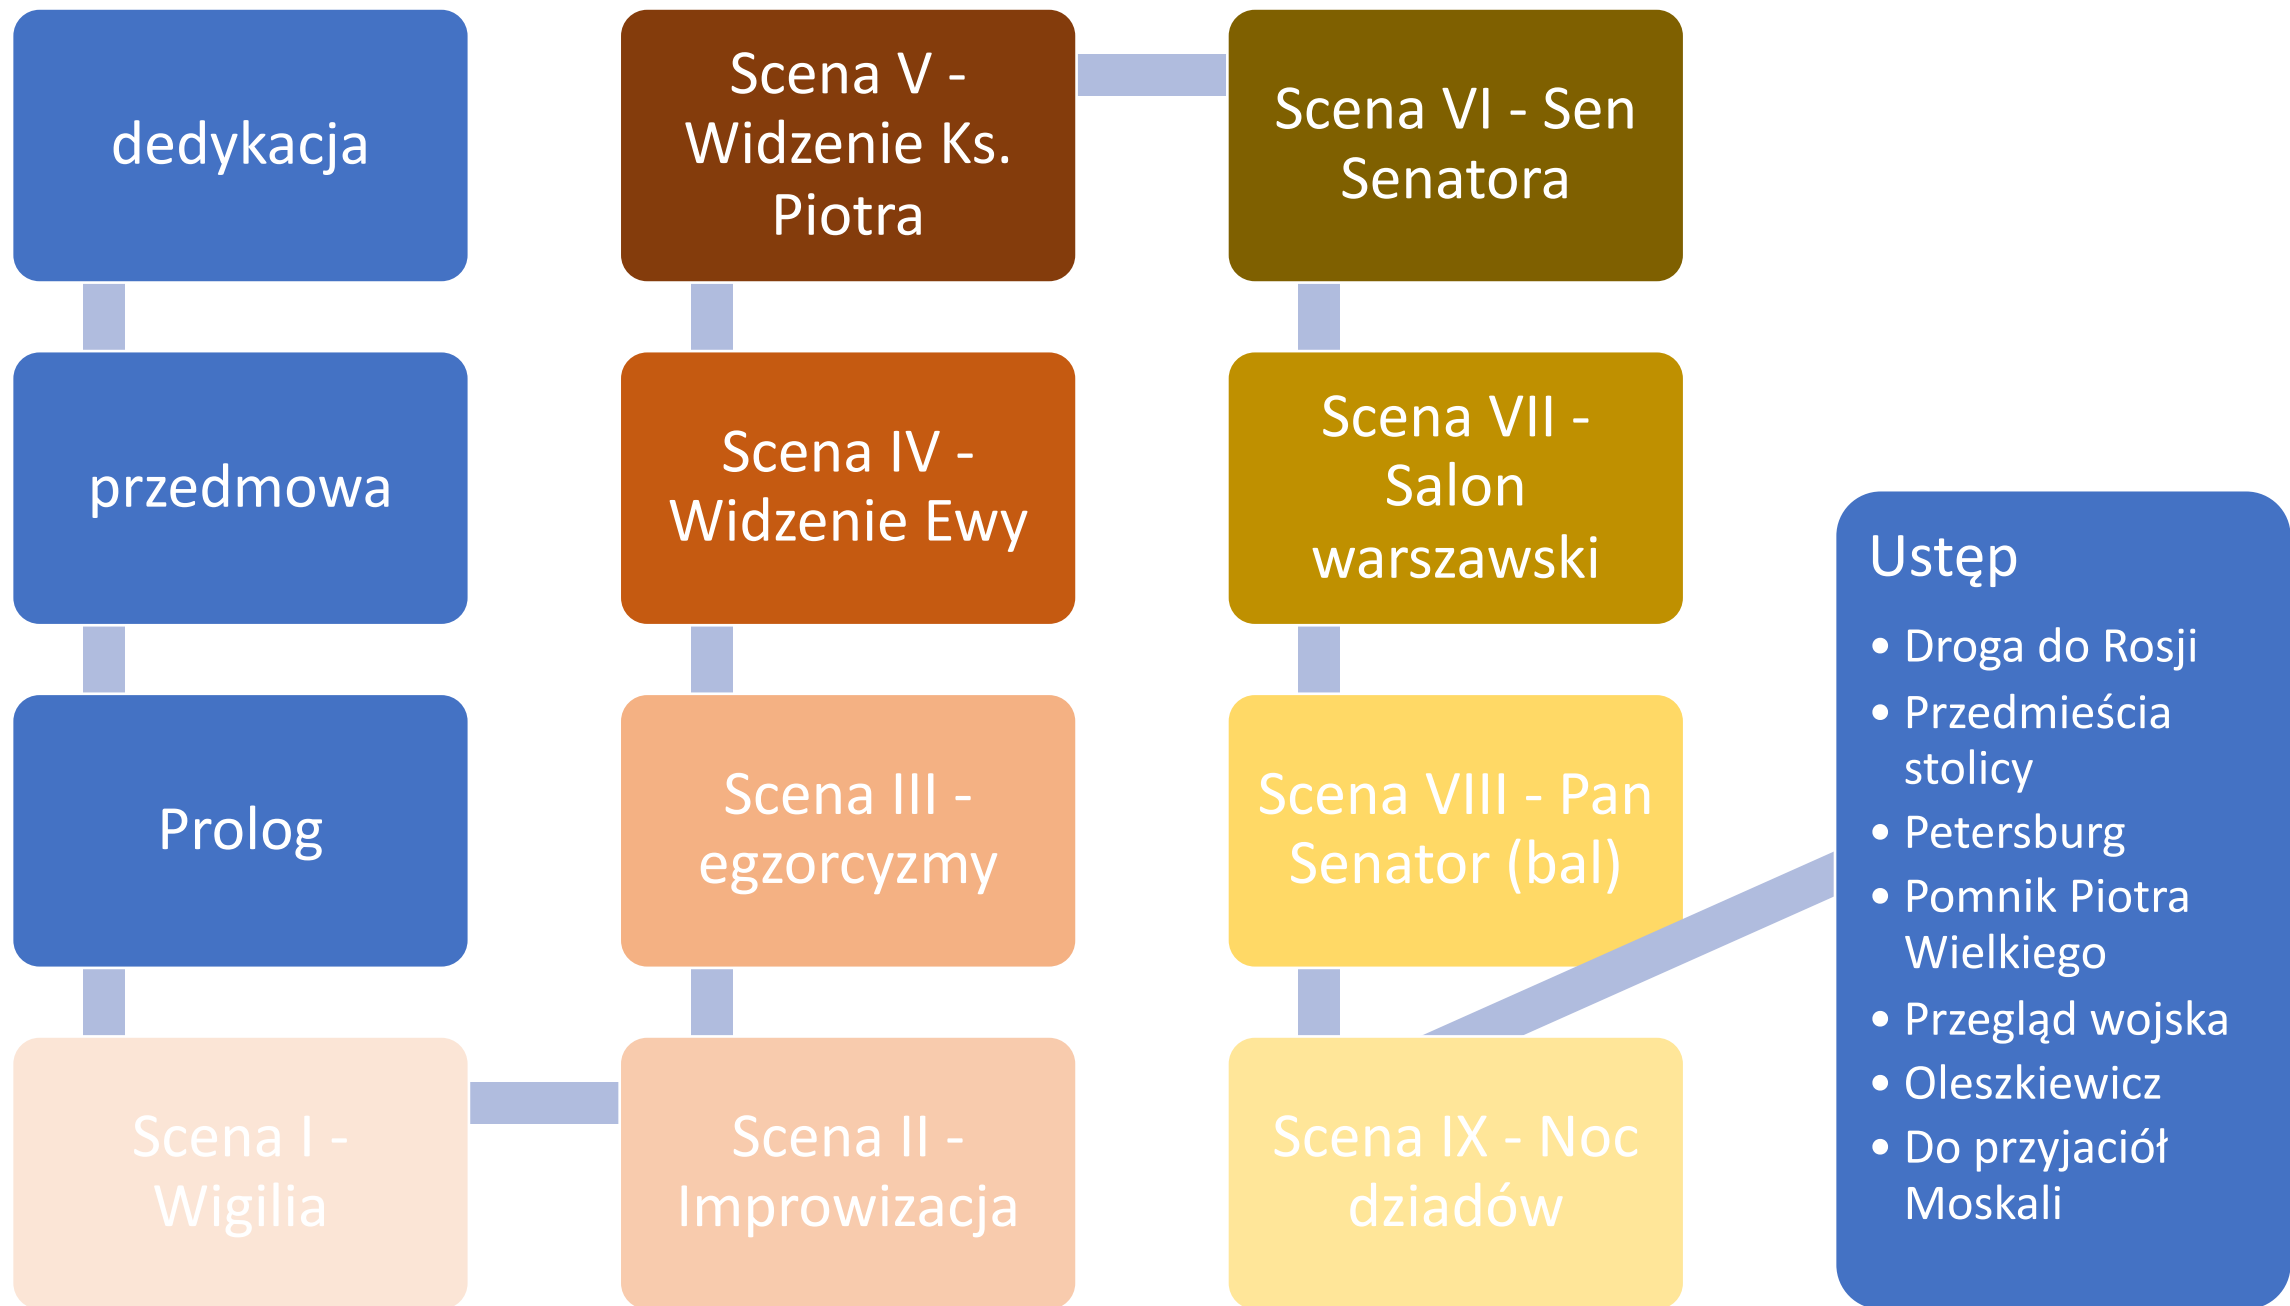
dedykacja

przedmowa

Prolog

Scena I - Wigilia

Scena II - Improwizacja

Scena III - egzorcyzmy

Scena IV - Widzenie Ewy

Scena V - Widzenie Ks. Piotra

Scena VI - Sen Senatora

Scena VII - Salon warszawski

Scena VIII - Pan Senator (bal)

Scena IX - Noc dziadów

Ustęp

- Droga do Rosji
- Przedmieścia stolicy
- Petersburg
- Pomnik Piotra Wielkiego
- Przegląd wojska
- Oleszkiewicz
- Do przyjaciół Moskali